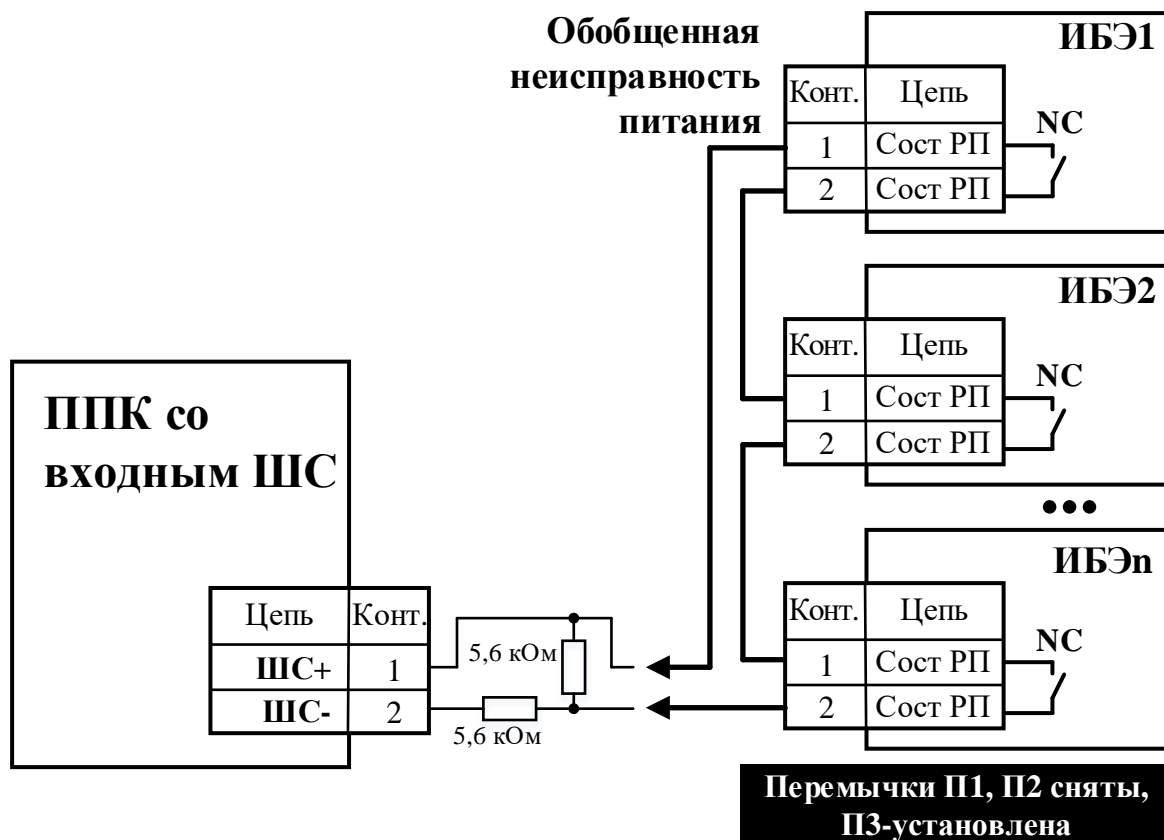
Обобщенная неисправность питания

ИБЭ1

| Конт. | Цепь |
|---|---|
| 1 | Сост РП |
| 2 | Сост РП |

NC

ИБЭ2

| Конт. | Цепь |
|---|---|
| 1 | Сост РП |
| 2 | Сост РП |

NC

●●●

ИБЭn

| Конт. | Цепь |
|---|---|
| 1 | Сост РП |
| 2 | Сост РП |

NC

ППК со входным ШС

| Цепь | Конт. |
|---|---|
| ШС+ | 1 |
| ШС- | 2 |

5,6 кОм

5,6 кОм

Перемычки П1, П2 сняты, П3-установлена